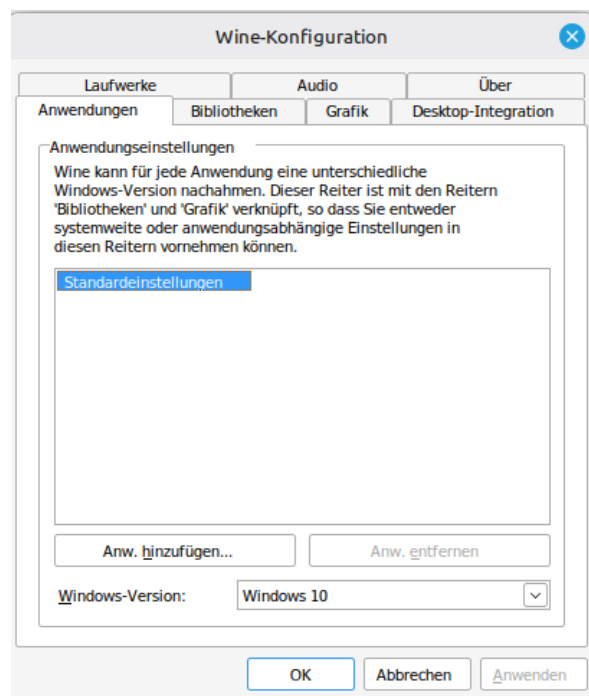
Wine-Konfiguration

Laufwerke
Audio
Über
Anwendungen
Bibliotheken
Grafik
Desktop-Integration

Anwendungseinstellungen

Wine kann für jede Anwendung eine unterschiedliche Windows-Version nachahmen. Dieser Reiter ist mit den Reitern 'Bibliotheken' und 'Grafik' verknüpft, so dass Sie entweder systemweite oder anwendungsabhängige Einstellungen in diesen Reitern vornehmen können.

Standardeinstellungen

Anw. hinzufügen...
Anw. entfernen

Windows-Version:
Windows 10

OK
Abbrechen
Anwenden